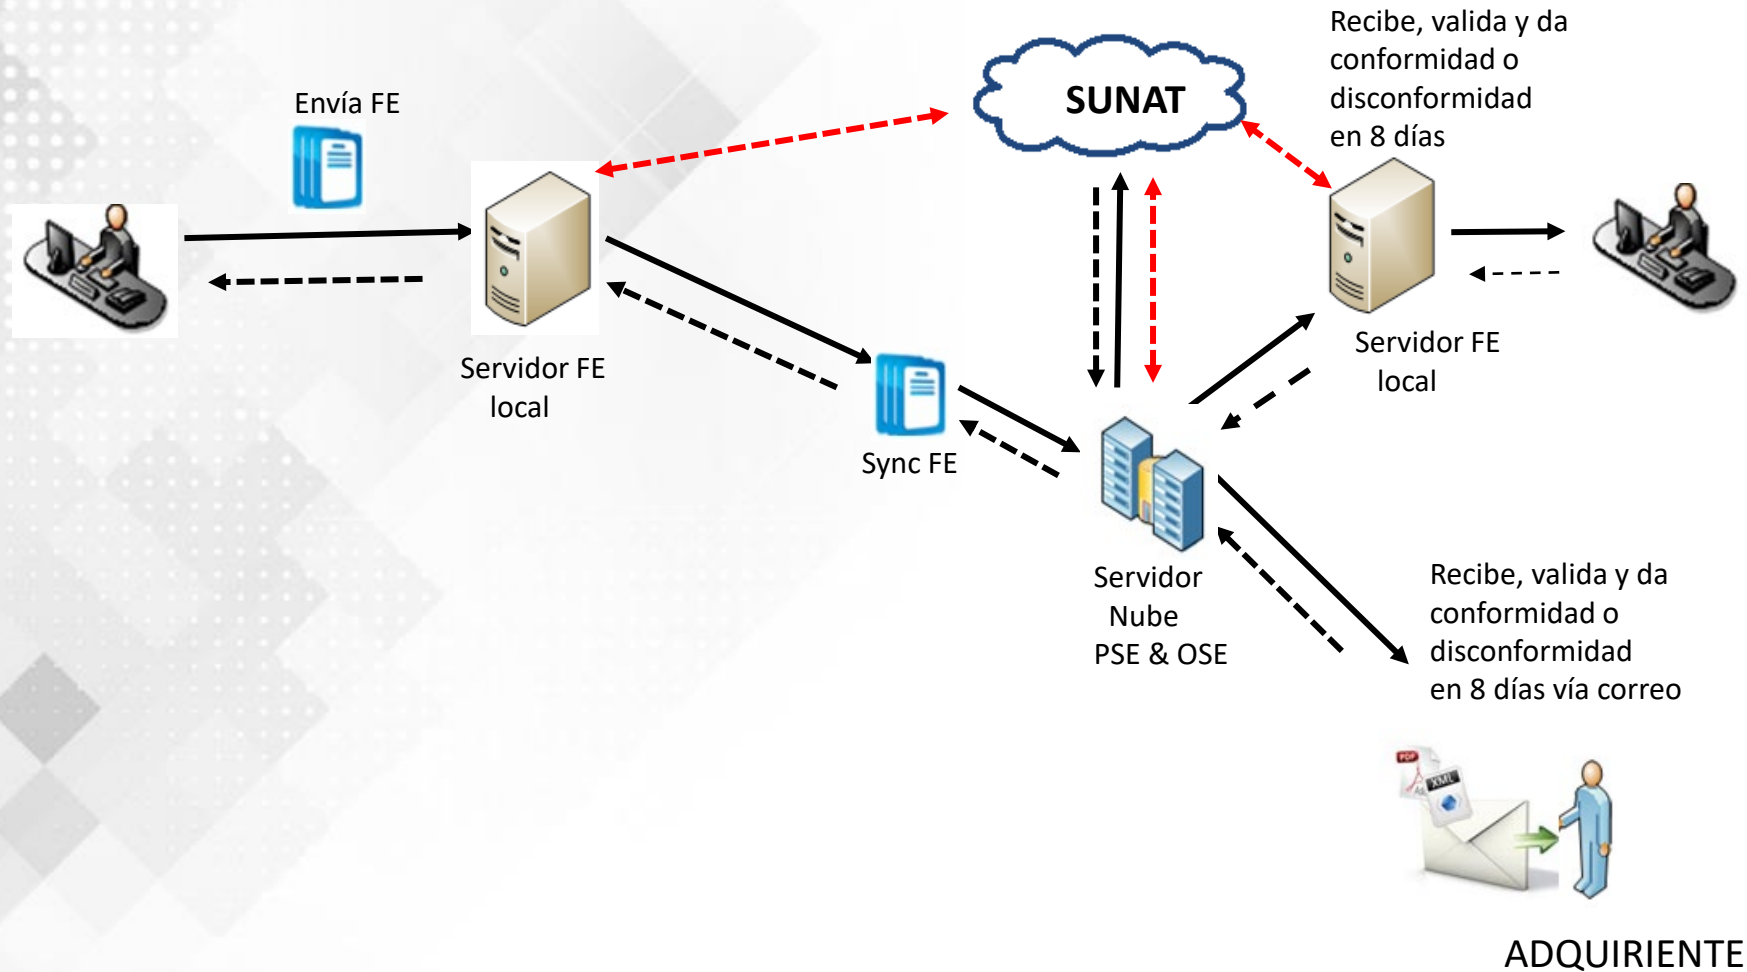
Envía FE

SUNAT

Recibe, valida y da conformidad o disconformidad en 8 días

Servidor FE local

Sync FE

Servidor FE local

Servidor Nube PSE & OSE

Recibe, valida y da conformidad o disconformidad en 8 días vía correo

PDF

XML

ADQUIRIENTE